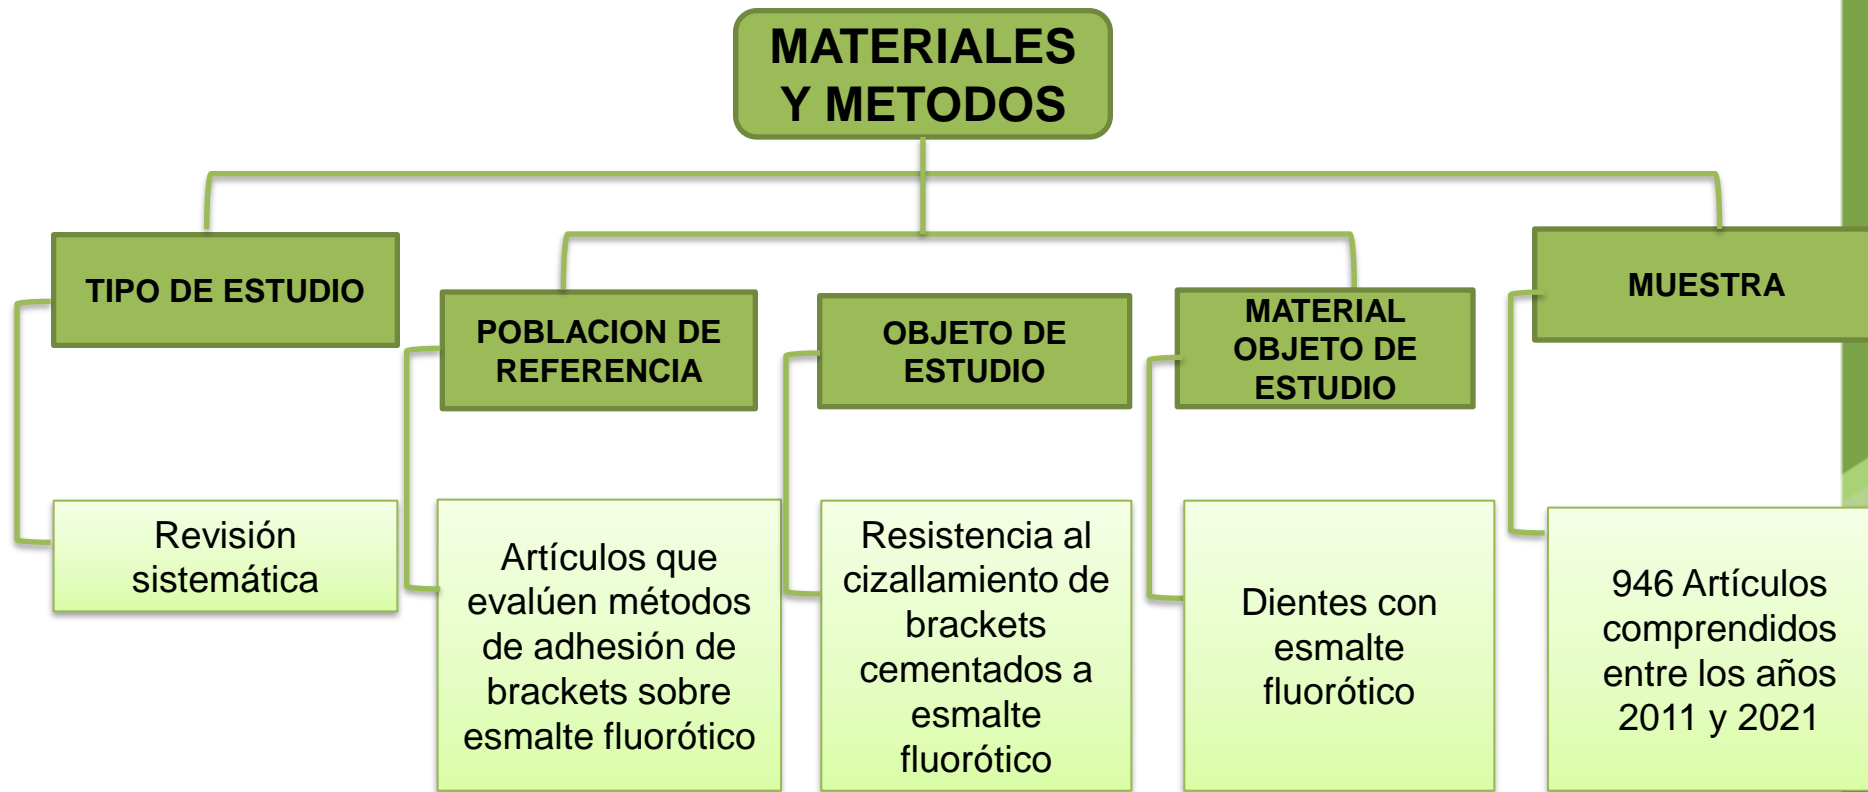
MATERIALES Y METODOS

TIPO DE ESTUDIO

Revisión sistemática

POBLACION DE REFERENCIA

Artículos que evalúen métodos de adhesión de brackets sobre esmalte fluorótico

OBJETO DE ESTUDIO

Resistencia al cizallamiento de brackets cementados a esmalte fluorótico

MATERIAL OBJETO DE ESTUDIO

Dientes con esmalte fluorótico

MUESTRA

946 Artículos comprendidos entre los años 2011 y 2021